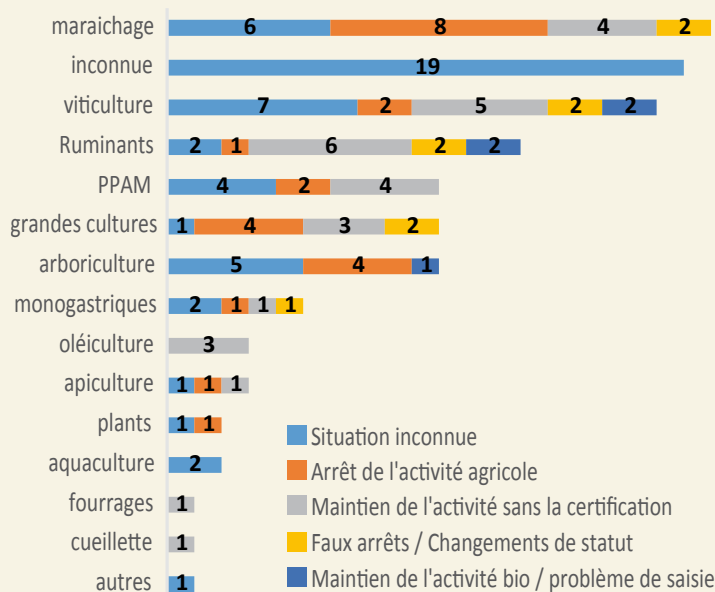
maraichage 6 8 4 2
inconnue 19
viticulture 7 2 5 2 2
Ruminants 2 1 6 2 2
PPAM 4 2 4
grandes cultures 1 4 3 2
arboriculture 5 4 1
monogastriques 2 1 1 1
oléiculture 3
apiculture 1 1 1
plants 1 1
aquaculture 2
fourrages 1
cueillette 1
autres 1

Situation inconnue
Arrêt de l'activité agricole
Maintien de l'activité sans la certification
Faux arrêts / Changements de statut
Maintien de l'activité bio / problème de saisie